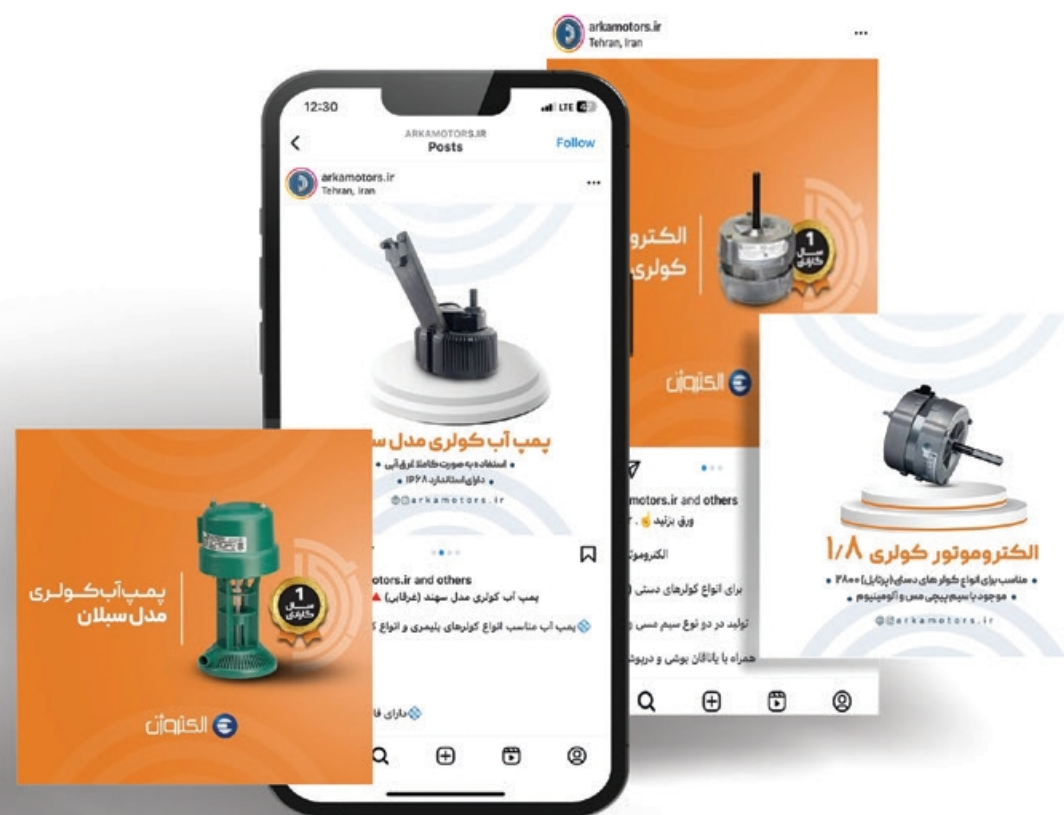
arkamotors.ir
Tehran, Iran
...

الکترو
کولری

1
سال
گارانتی

الکتروژن

12:30
LTE
ARKAMOTORS.IR
Posts
Follow
arkamotors.ir
Tehran, Iran
...

پمپ آب کولری مدل س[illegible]
• استفاده به صورت کاملا غرق آبی •
• دارای استاندارد ۱۳۶۸ •
@arkamotors.ir

motors.ir and others
پمپ آب کولری مدل سهند (غرقابی)
پمپ آب مناسب انواع کولرهای پلیمری و انواع ک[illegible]
دارای فا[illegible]

motors.ir and others
ورق برلید . ۲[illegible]
الکتروموت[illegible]
برای انواع کولرهای دستی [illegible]
تولید در دو نوع سیم مسی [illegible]
همراه با یاتاقان بوشی و دربوش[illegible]

الکتروموتور کولری ۱/۸
• مناسب برای انواع کولرهای دستی (پرتابل) ۲۸۰۰ •
• موجود با سیم پیچی مس و آلومینیوم •
@arkamotors.ir

پمپ آب کولری
مدل سبلان
1
سال
گارانتی
الکتروژن